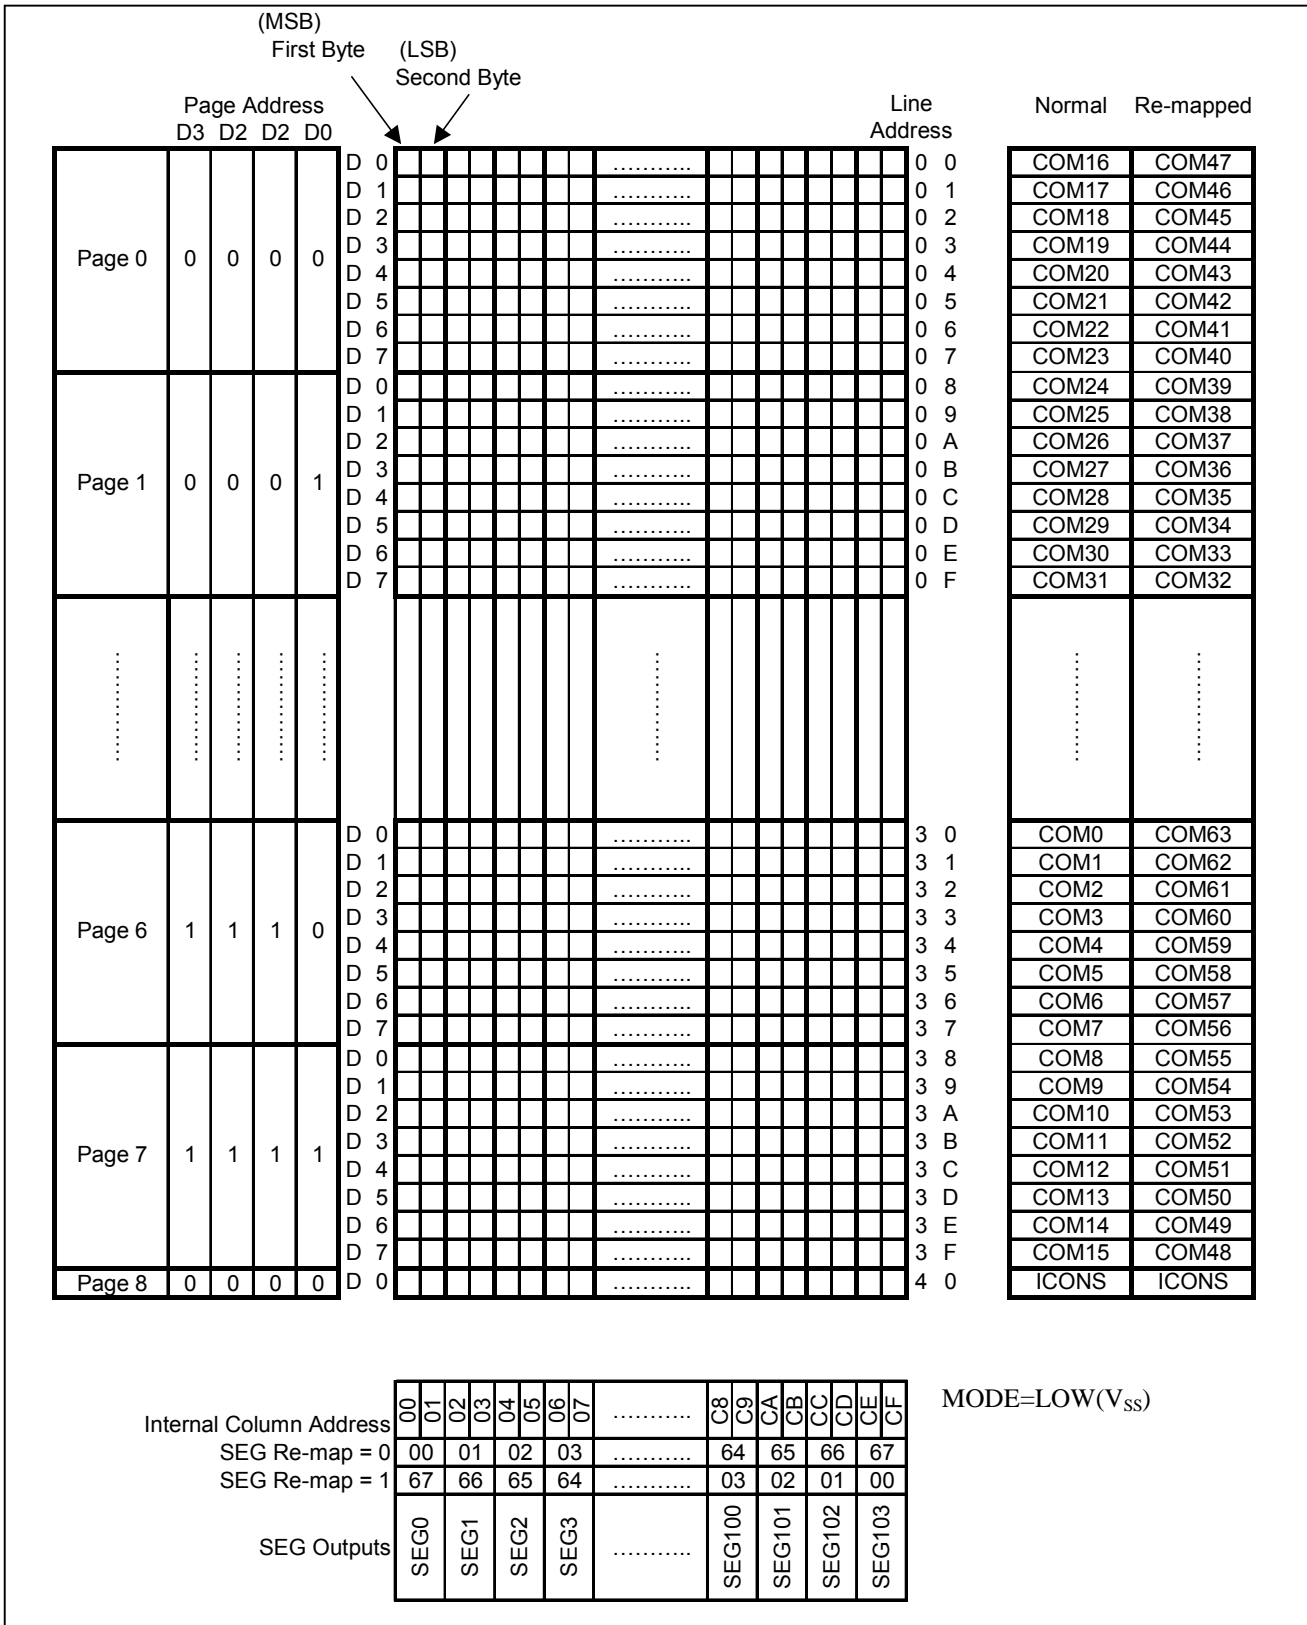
(MSB)
First Byte

(LSB)
Second Byte

Page Address
D3 D2 D2 D0

Line Address

Normal Re-mapped

| | D3 | D2 | D2 | D0 | | | Line Address | Normal | Re-mapped |
|---|---|---|---|---|---|---|---|---|---|
| Page 0 | 0 | 0 | 0 | 0 | D 0 | .......... | 0 0 | COM16 | COM47 |
| | | | | | D 1 | .......... | 0 1 | COM17 | COM46 |
| | | | | | D 2 | .......... | 0 2 | COM18 | COM45 |
| | | | | | D 3 | .......... | 0 3 | COM19 | COM44 |
| | | | | | D 4 | .......... | 0 4 | COM20 | COM43 |
| | | | | | D 5 | .......... | 0 5 | COM21 | COM42 |
| | | | | | D 6 | .......... | 0 6 | COM22 | COM41 |
| | | | | | D 7 | .......... | 0 7 | COM23 | COM40 |
| Page 1 | 0 | 0 | 0 | 1 | D 0 | .......... | 0 8 | COM24 | COM39 |
| | | | | | D 1 | .......... | 0 9 | COM25 | COM38 |
| | | | | | D 2 | .......... | 0 A | COM26 | COM37 |
| | | | | | D 3 | .......... | 0 B | COM27 | COM36 |
| | | | | | D 4 | .......... | 0 C | COM28 | COM35 |
| | | | | | D 5 | .......... | 0 D | COM29 | COM34 |
| | | | | | D 6 | .......... | 0 E | COM30 | COM33 |
| | | | | | D 7 | .......... | 0 F | COM31 | COM32 |
| .......... | .......... | .......... | .......... | .......... | | .......... | | .......... | .......... |
| Page 6 | 1 | 1 | 1 | 0 | D 0 | .......... | 3 0 | COM0 | COM63 |
| | | | | | D 1 | .......... | 3 1 | COM1 | COM62 |
| | | | | | D 2 | .......... | 3 2 | COM2 | COM61 |
| | | | | | D 3 | .......... | 3 3 | COM3 | COM60 |
| | | | | | D 4 | .......... | 3 4 | COM4 | COM59 |
| | | | | | D 5 | .......... | 3 5 | COM5 | COM58 |
| | | | | | D 6 | .......... | 3 6 | COM6 | COM57 |
| | | | | | D 7 | .......... | 3 7 | COM7 | COM56 |
| Page 7 | 1 | 1 | 1 | 1 | D 0 | .......... | 3 8 | COM8 | COM55 |
| | | | | | D 1 | .......... | 3 9 | COM9 | COM54 |
| | | | | | D 2 | .......... | 3 A | COM10 | COM53 |
| | | | | | D 3 | .......... | 3 B | COM11 | COM52 |
| | | | | | D 4 | .......... | 3 C | COM12 | COM51 |
| | | | | | D 5 | .......... | 3 D | COM13 | COM50 |
| | | | | | D 6 | .......... | 3 E | COM14 | COM49 |
| | | | | | D 7 | .......... | 3 F | COM15 | COM48 |
| Page 8 | 0 | 0 | 0 | 0 | D 0 | .......... | 4 0 | ICONS | ICONS |

| Internal Column Address | 00 01 | 02 03 | 04 05 | 06 07 | .......... | C8 C9 | CA CB | CC CD | CE CF |
|---|---|---|---|---|---|---|---|---|---|
| SEG Re-map = 0 | 00 | 01 | 02 | 03 | .......... | 64 | 65 | 66 | 67 |
| SEG Re-map = 1 | 67 | 66 | 65 | 64 | .......... | 03 | 02 | 01 | 00 |
| SEG Outputs | SEG0 | SEG1 | SEG2 | SEG3 | .......... | SEG100 | SEG101 | SEG102 | SEG103 |

MODE=LOW($V_{SS}$)